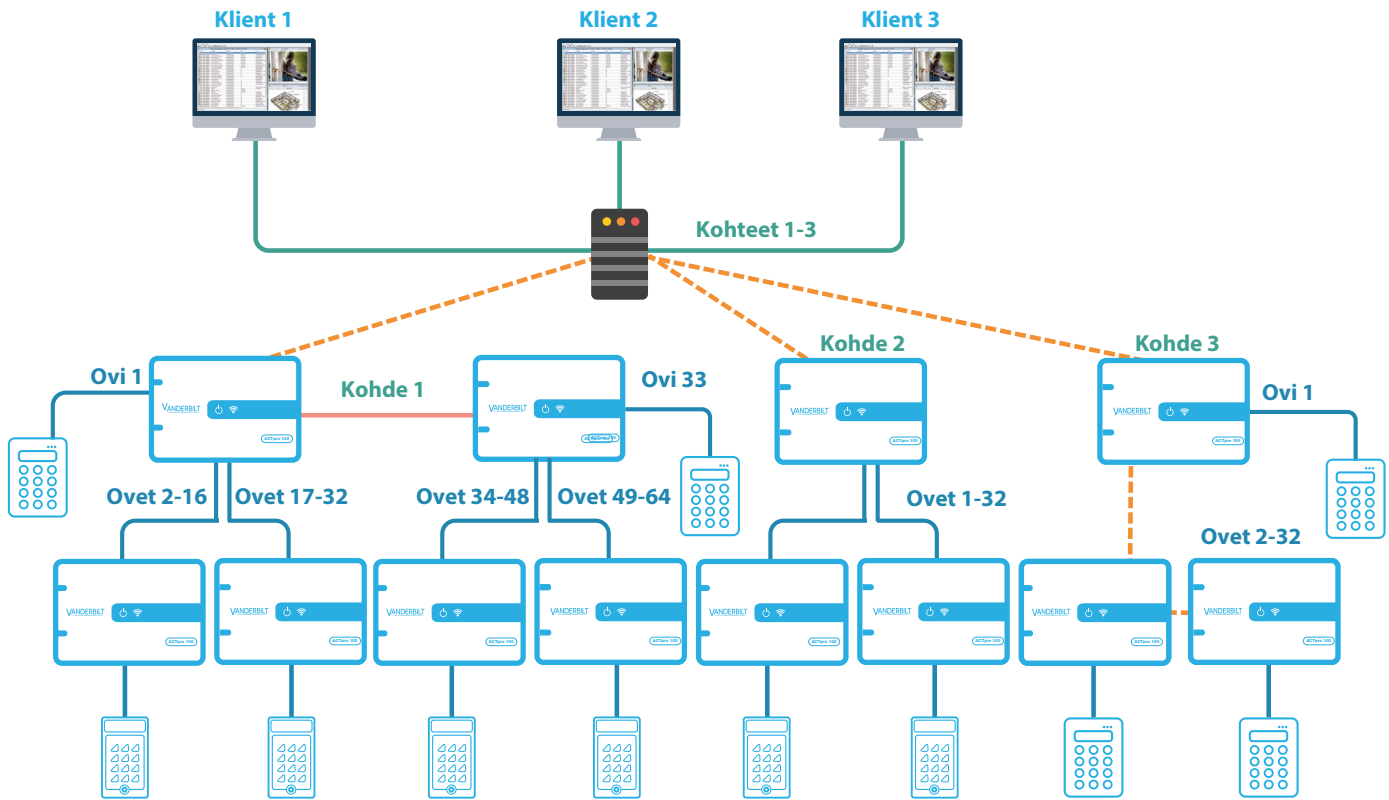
Klient 1
Klient 2
Klient 3

Kohteet 1-3

Ovi 1
VANDERBILT
ACTpro 100
Kohde 1
VANDERBILT
ACTpro 100
Ovi 33
Kohde 2
VANDERBILT
ACTpro 100
Kohde 3
VANDERBILT
ACTpro 100
Ovi 1

Ovet 2-16
Ovet 17-32
Ovet 34-48
Ovet 49-64
Ovet 1-32
Ovet 2-32

VANDERBILT
ACTpro 100
VANDERBILT
ACTpro 100
VANDERBILT
ACTpro 100
VANDERBILT
ACTpro 100
VANDERBILT
ACTpro 100
VANDERBILT
ACTpro 100
VANDERBILT
ACTpro 100
VANDERBILT
ACTpro 100